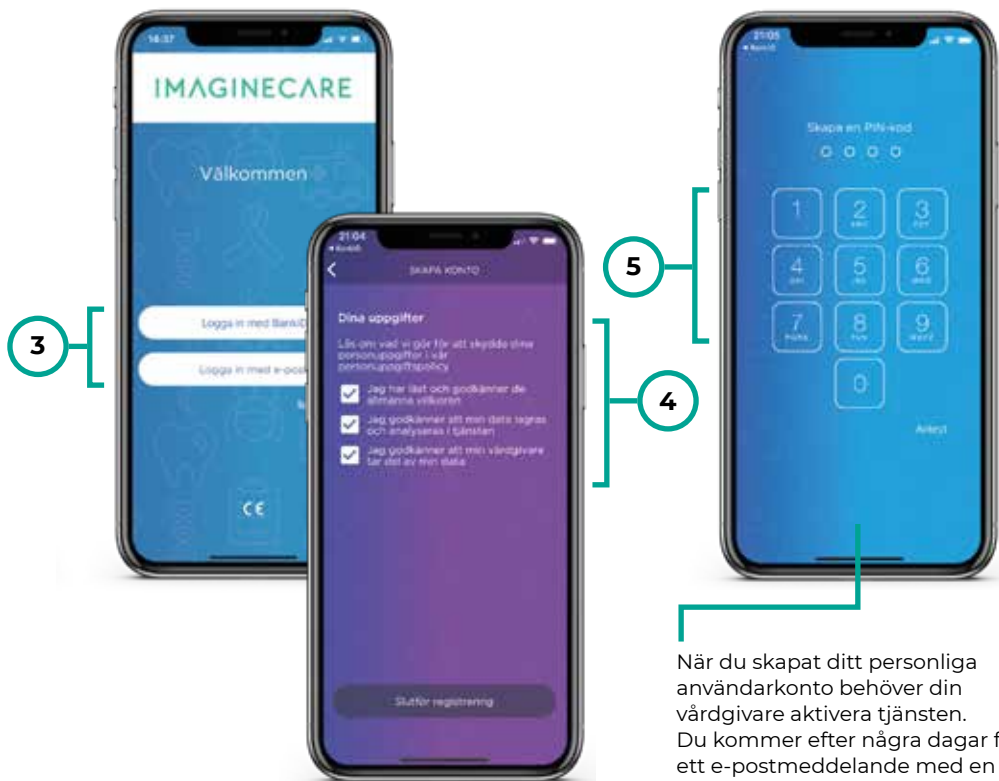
14:37

IMAGINECARE

Välkommen

3

Logga in med BankID

Logga in med e-post

CE

21:04

SKAPA KONTO

Dina uppgifter

Läs om vad vi gör för att skydda dina personuppgifter i vår personuppgiftspolicy

Jag har läst och godkänner de allmänna villkoren

Jag godkänner att min data lagras och analyseras i tjänsten

Jag godkänner att min vårdgivare tar del av min data

4

Slutför registrering

21:05

Skapa en PIN-kod

5

1
2 ABC
3 DEF
4 GHI
5 JKL
6 MNO
7 PQRS
8 TUV
9 WXYZ
0

Avbryt

När du skapat ditt personliga användarkonto behöver din vårdgivare aktivera tjänsten. Du kommer efter några dagar f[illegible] ett e-postmeddelande med en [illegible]